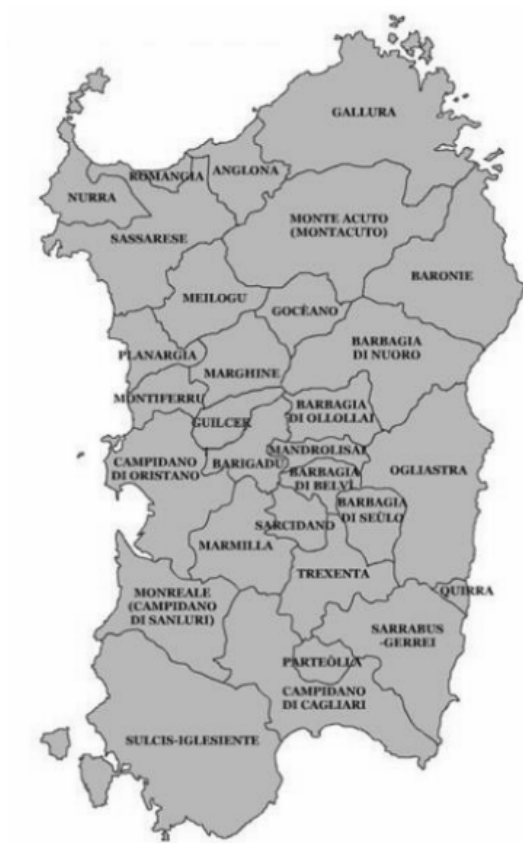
GALLURA
ROMANGIA
ANGLONA
NURRA
MONTE ACUTO (MONTACUTO)
SASSARESE
BARONIE
MEILOGU
GOCEANO
PLANARGIA
BARBAGIA DI NUORO
MARGHINE
MONTIFERRU
BARBAGIA DI OLLOLLAI
GUILCER
MANDROLISAI
CAMPIDANO DI ORISTANO
BARIGADU
OGLIASTRA
BARBAGIA DI BELVÌ
BARBAGIA DI SEÙLO
SARCIDANO
MARMILLA
TREXENTA
QUIRRA
MONREALE (CAMPIDANO DI SANLURI)
SARRABUS -GERREI
PARTEÒLLA
CAMPIDANO DI CAGLIARI
SULCIS-IGLESIENTE